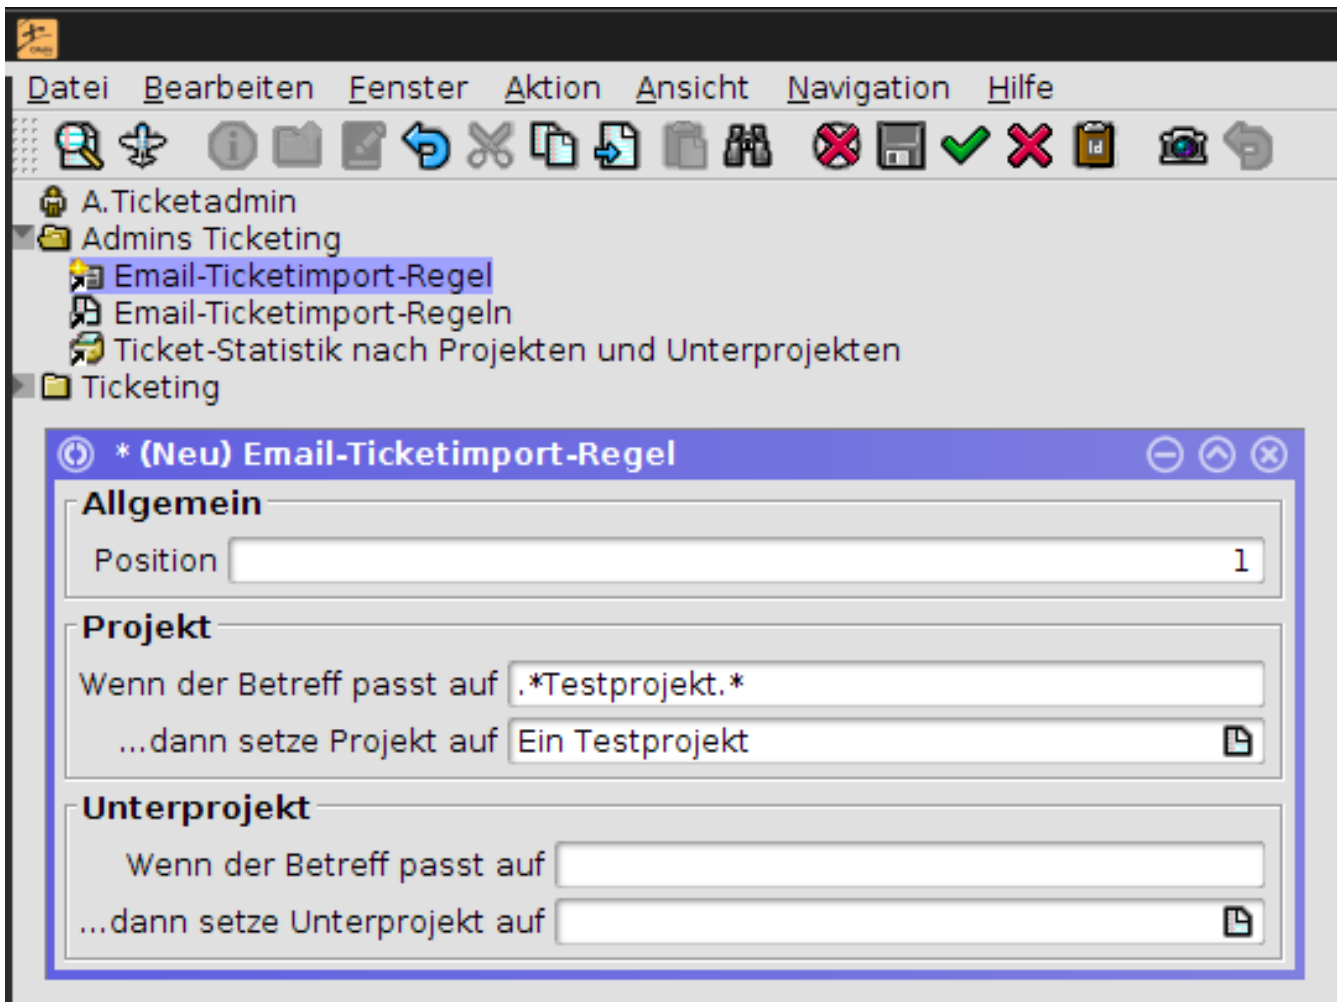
Datei Bearbeiten Fenster Aktion Ansicht Navigation Hilfe

A.Ticketadmin
Admins Ticketing
Email-Ticketimport-Regel
Email-Ticketimport-Regeln
Ticket-Statistik nach Projekten und Unterprojekten
Ticketing

* (Neu) Email-Ticketimport-Regel

Allgemein
Position 1

Projekt
Wenn der Betreff passt auf .*Testprojekt.*
...dann setze Projekt auf Ein Testprojekt

Unterprojekt
Wenn der Betreff passt auf
...dann setze Unterprojekt auf